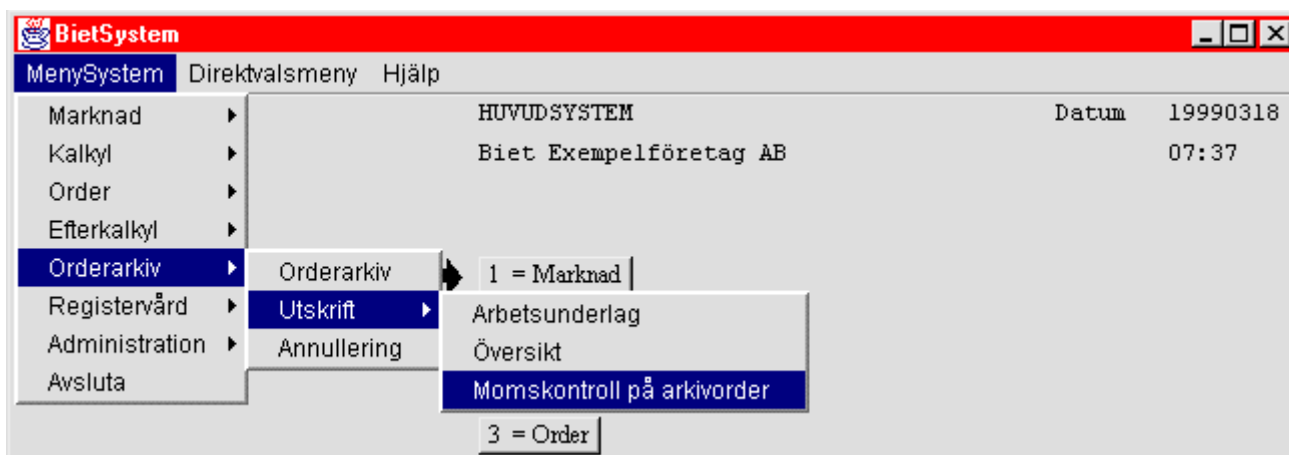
BietSystem

MenySystem Direktvalsmeny Hjälp

Marknad
Kalkyl
Order
Efterkalkyl
Orderarkiv
Registervård
Administration
Avsluta

Orderarkiv
Utskrift
Annullering

Arbetsunderlag
Översikt
Momskontroll på arkivorder

HUVUDSYSTEM
Biet Exempelföretag AB

Datum 19990318
07:37

1 = Marknad
3 = Order